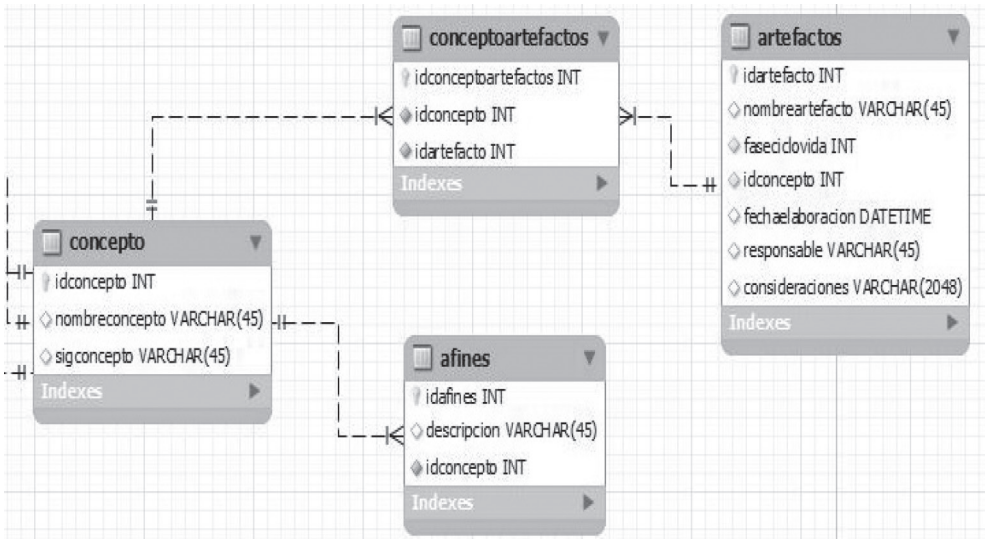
conceptoartefactos
idconceptoartefactos INT
idconcepto INT
idartefacto INT
Indexes

artefactos
idartefacto INT
nombreartefacto VARCHAR(45)
faseciclovida INT
idconcepto INT
fechaelaboracion DATETIME
responsable VARCHAR(45)
consideraciones VARCHAR(2048)
Indexes

concepto
idconcepto INT
nombreconcepto VARCHAR(45)
sigconcepto VARCHAR(45)
Indexes

afines
idafines INT
descripcion VARCHAR(45)
idconcepto INT
Indexes